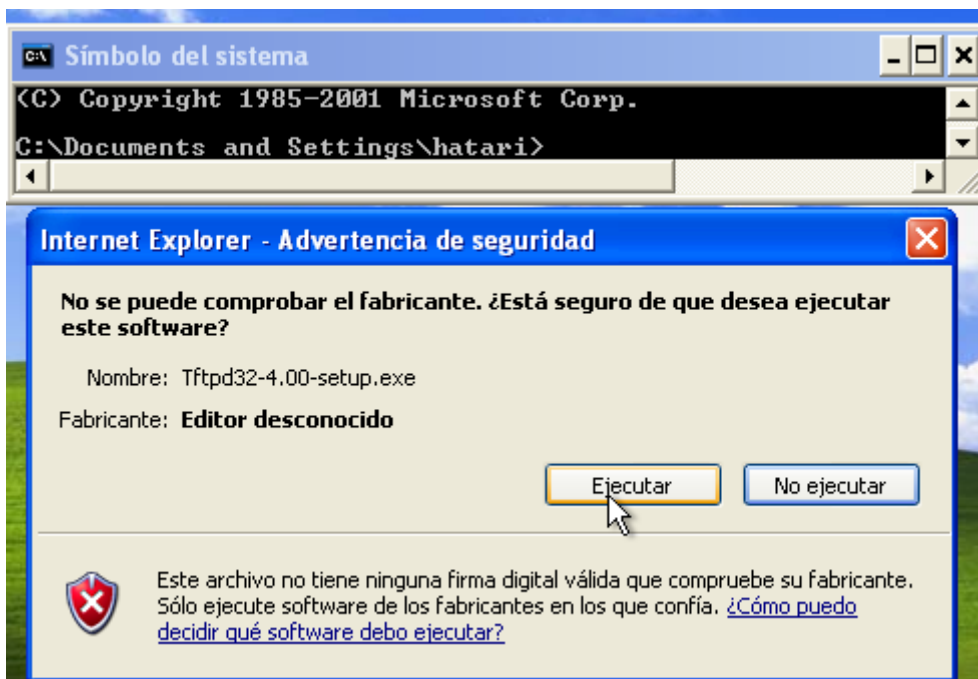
Símbolo del sistema

(C) Copyright 1985-2001 Microsoft Corp.

C:\Documents and Settings\hatari>

Internet Explorer - Advertencia de seguridad

No se puede comprobar el fabricante. ¿Está seguro de que desea ejecutar este software?

Nombre: Tftpd32-4.00-setup.exe

Fabricante: Editor desconocido

Ejecutar

No ejecutar

Este archivo no tiene ninguna firma digital válida que compruebe su fabricante. Sólo ejecute software de los fabricantes en los que confía. ¿Cómo puedo decidir qué software debo ejecutar?